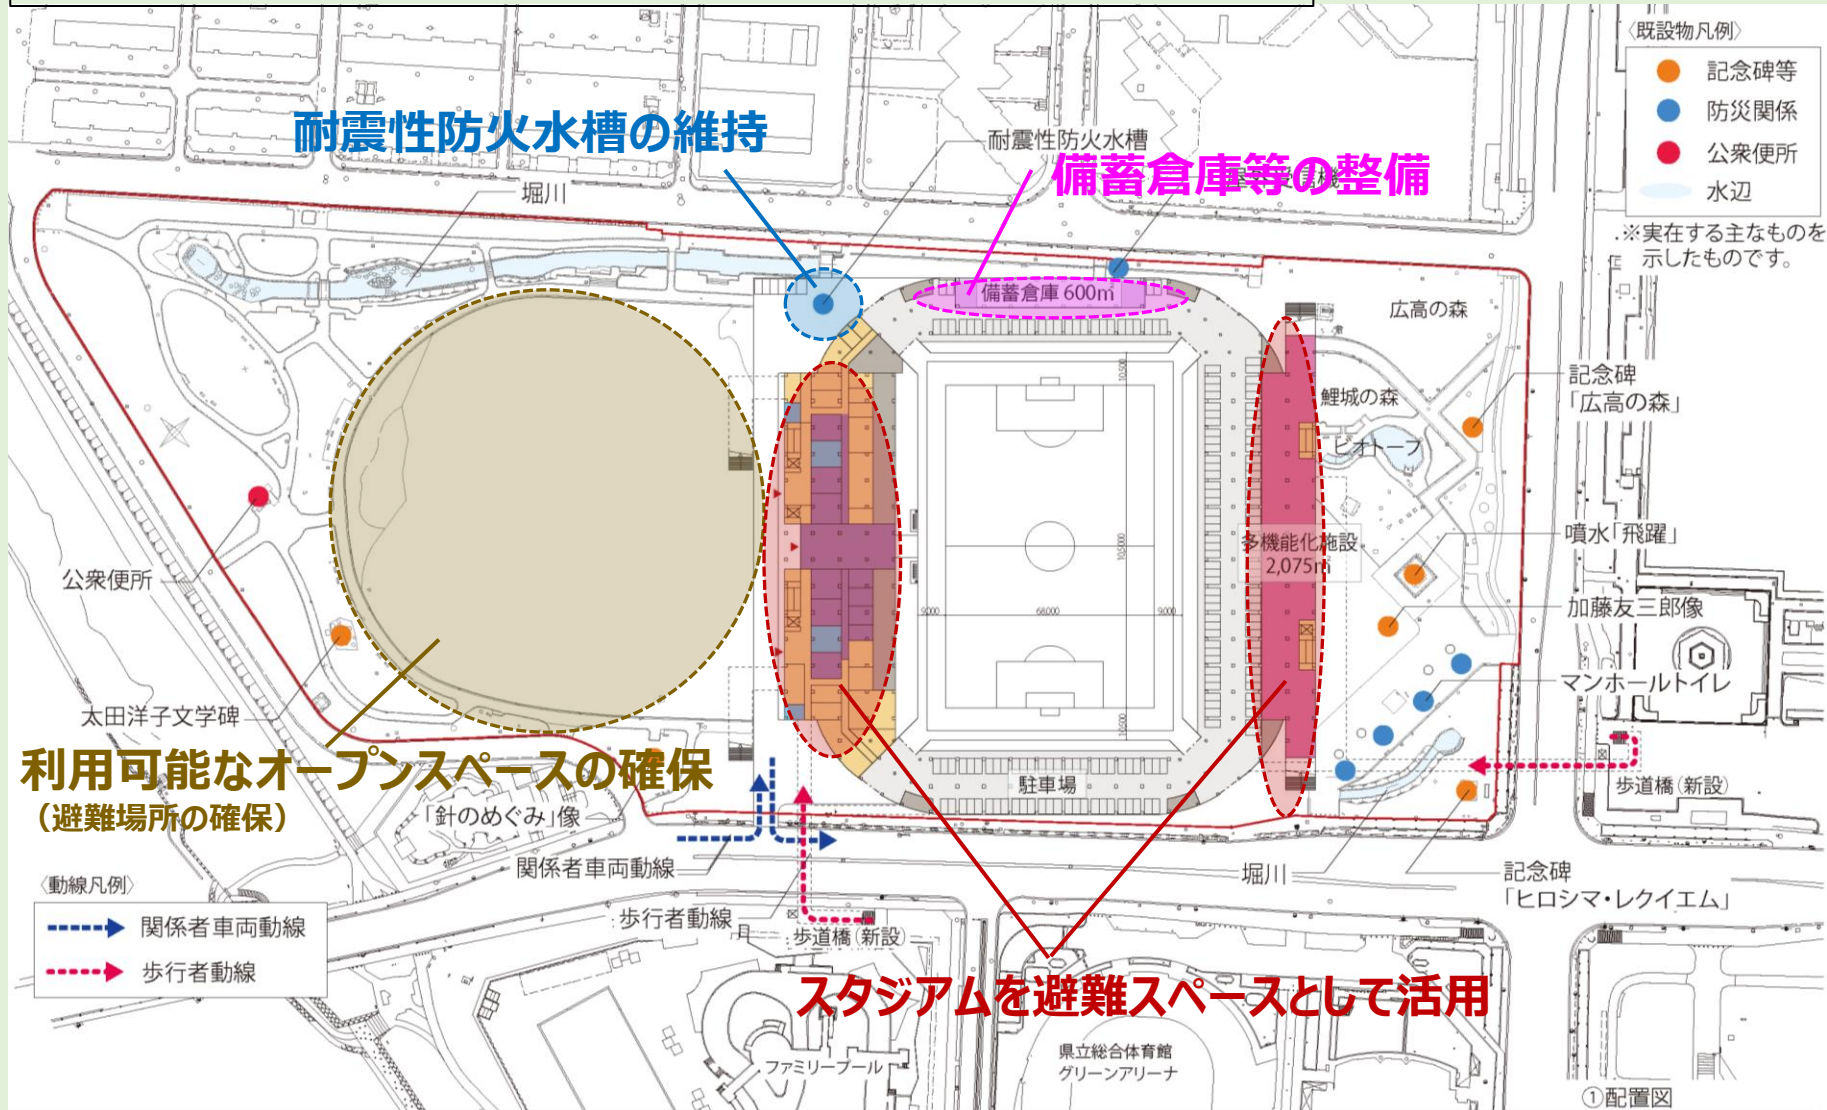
〈既設物凡例〉
記念碑等
防災関係
公衆便所
水辺
※実在する主なものを示したものです。

耐震性防火水槽の維持
耐震性防火水槽
備蓄倉庫等の整備
堀川
備蓄倉庫 600㎡
広島の森
鯉城の森
ビオトープ
記念碑「広島の森」
多機能化施設 2,075㎡
噴水「飛躍」
加藤友三郎像
マンホールトイレ
公衆便所
太田洋子文学碑
利用可能なオープンスペースの確保
（避難場所の確保）
「針のめぐみ」像
駐車場
歩道橋（新設）
関係者車両動線
堀川
記念碑「ヒロシマ・レクイエム」
〈動線凡例〉
関係者車両動線
歩行者動線
歩行者動線
歩道橋（新設）
スタジアムを避難スペースとして活用
県立総合体育館 グリーンアリーナ
ファミリープール
①配置図